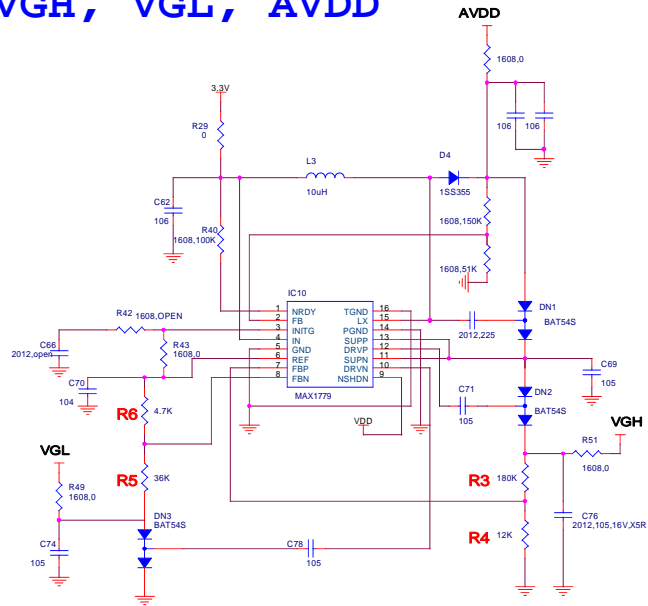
VGH, VGL, AVDD

AVDD
1608,0
106
106
3.3V
R29
0
D4
L3
10uH
1SS355
C62
106
1608,150K
R40
1608,100K
1608,51K
IC10
| 1 | NRDY | TGND | 16 |
|---|---|---|---|
| 2 | FB | LX | 15 |
| 3 | INITG | PGND | 14 |
| 4 | IN | SUPP | 13 |
| 5 | GND | DRVP | 12 |
| 6 | REF | SUPN | 11 |
| 7 | FBP | DRVN | 10 |
| 8 | FBN | NSHDN | 9 |
MAX1779
R42
1608,OPEN
C66
2012,open
R43
1608,0
DN1
BAT54S
2012,225
C69
105
C70
104
C71
105
DN2
BAT54S
R6
4.7K
VDD
VGH
VGL
R51
1608,0
R5
36K
R3
180K
R49
1608,0
DN3
BAT54S
C76
2012,105,16V,X5R
R4
12K
C74
105
C78
105